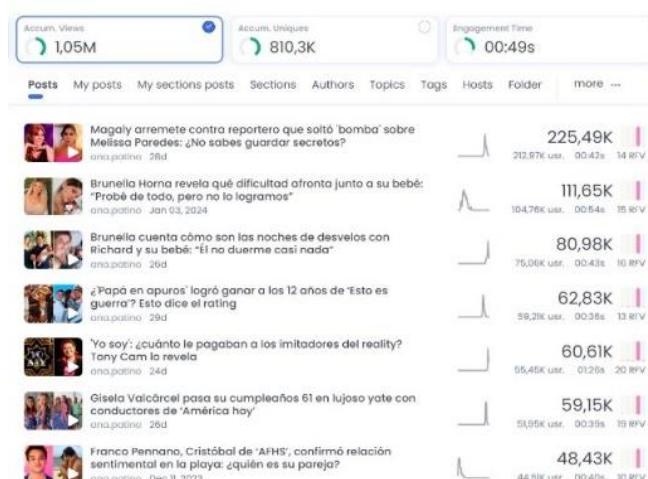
Accum. Views
1,05M
Accum. Uniques
810,3K
Engagement Time
00:49s

Posts My posts My sections posts Sections Authors Topics Tags Hosts Folder more ···

Magaly arremete contra reportero que soltó 'bomba' sobre Melissa Paredes: ¿No sabes guardar secretos?
ana.patino 28d
225,49K
212,97K usr. 00:42s 14 RFV

Brunella Horna revela qué dificultad afronta junto a su bebé: "Probé de todo, pero no lo logramos"
ana.patino Jan 03, 2024
111,65K
104,76K usr. 00:54s 15 RFV

Brunella cuenta cómo son las noches de desvelos con Richard y su bebé: "Él no duerme casi nada"
ana.patino 26d
80,98K
75,06K usr. 00:43s 10 RFV

¿'Papá en apuros' logró ganar a los 12 años de 'Esto es guerra'? Esto dice el rating
ana.patino 29d
62,83K
59,21K usr. 00:38s 13 RFV

'Yo soy': ¿cuánto le pagaban a los imitadores del reality? Tony Cam lo revela
ana.patino 24d
60,61K
55,45K usr. 01:26s 20 RFV

Gisela Valcárcel pasa su cumpleaños 61 en lujoso yate con conductores de 'América hoy'
ana.patino 26d
59,15K
51,95K usr. 00:39s 19 RFV

Franco Pennano, Cristóbal de 'AFHS', confirmó relación sentimental en la playa: ¿quién es su pareja?
ana.patino Dec 31, 2023
48,43K
46,51K usr. 00:40s 10 RFV